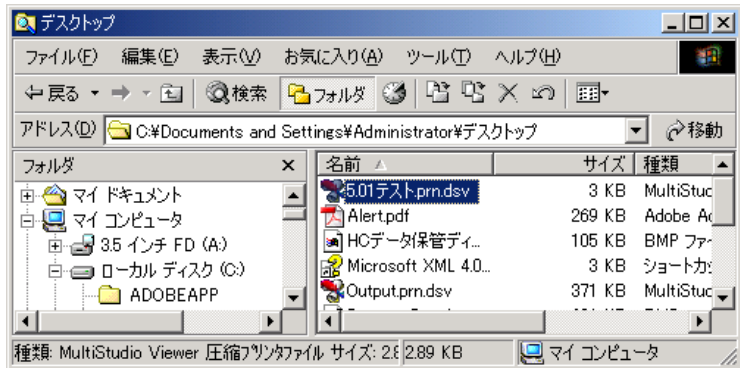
デスクトップ

ファイル(F) 編集(E) 表示(V) お気に入り(A) ツール(T) ヘルプ(H)

戻る 検索 フォルダ

アドレス(D) C:¥Documents and Settings¥Administrator¥デスクトップ 移動

フォルダ ×

マイ ドキュメント
マイ コンピュータ
3.5 インチ FD (A:)
ローカル ディスク (C:)
ADOBEAPP

| 名前 | サイズ | 種類 |
|---|---|---|
| 5.01テスト.prn.dsv | 3 KB | MultiStuc |
| Alert.pdf | 269 KB | Adobe Ac |
| HCデータ保管ディ... | 105 KB | BMP ファ |
| Microsoft XML 4.0... | 3 KB | ショートカ |
| Output.prn.dsv | 371 KB | MultiStuc |

種類: MultiStudio Viewer 圧縮ﾌﾟﾘﾝﾀﾌｧｲﾙ サイズ: 2.8 2.89 KB マイ コンピュータ